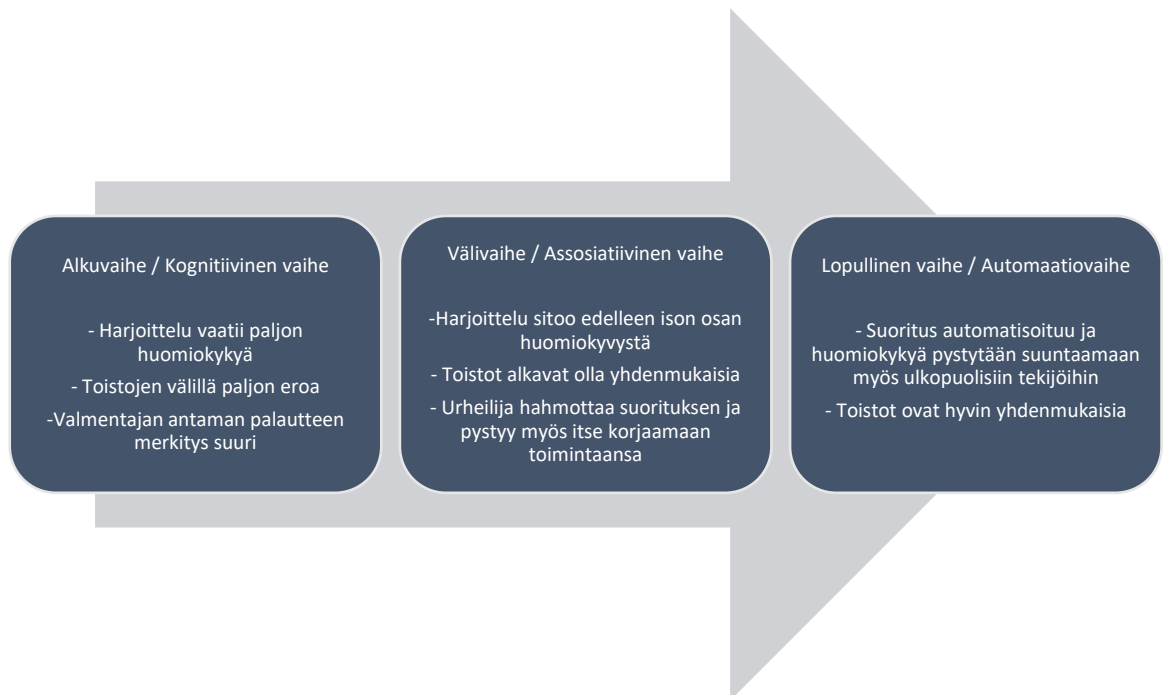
Alkuvaihe / Kognitiivinen vaihe

- Harjoittelu vaatii paljon huomiokykyä

- Toistojen välillä paljon eroa

-Valmentajan antaman palautteen merkitys suuri

Välivaihe / Assosiatiivinen vaihe

-Harjoittelu sitoo edelleen ison osan huomiokyvystä

- Toistot alkavat olla yhdenmukaisia

- Urheilija hahmottaa suorituksen ja pystyy myös itse korjaamaan toimintaansa

Lopullinen vaihe / Automaatiovaihe

- Suoritus automatisoituu ja huomiokykyä pystytään suuntaamaan myös ulkopuolisiin tekijöihin

- Toistot ovat hyvin yhdenmukaisia